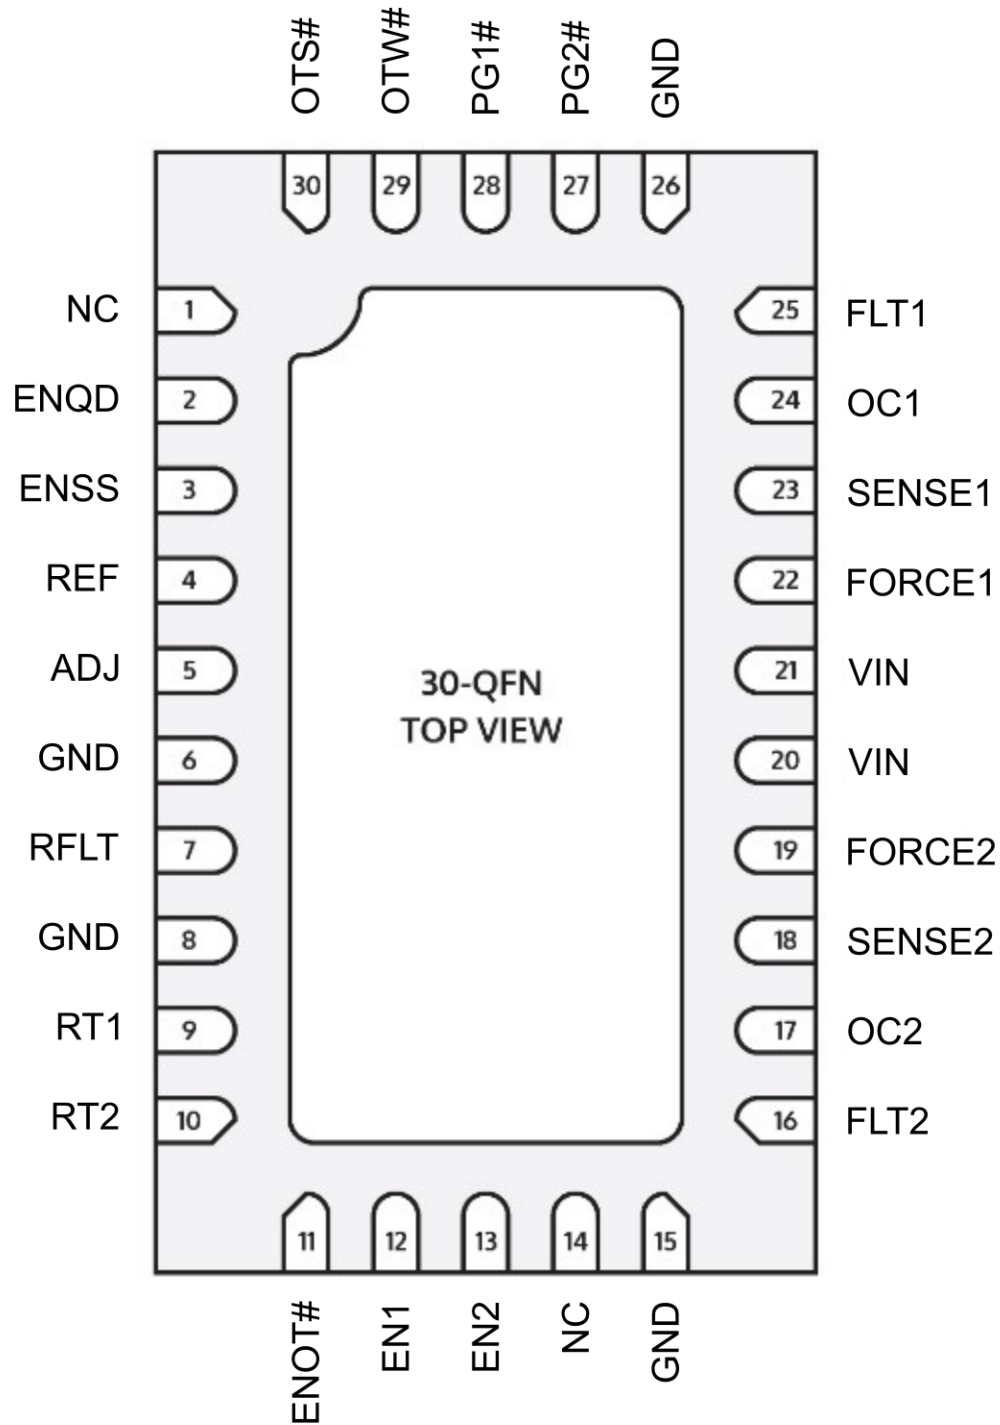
OTS#
OTW#
PG1#
PG2#
GND

30
29
28
27
26

NC 1
ENQD 2
ENSS 3
REF 4
ADJ 5
GND 6
RFLT 7
GND 8
RT1 9
RT2 10

25 FLT1
24 OC1
23 SENSE1
22 FORCE1
21 VIN
20 VIN
19 FORCE2
18 SENSE2
17 OC2
16 FLT2

30-QFN
TOP VIEW

11
12
13
14
15

ENOT#
EN1
EN2
NC
GND